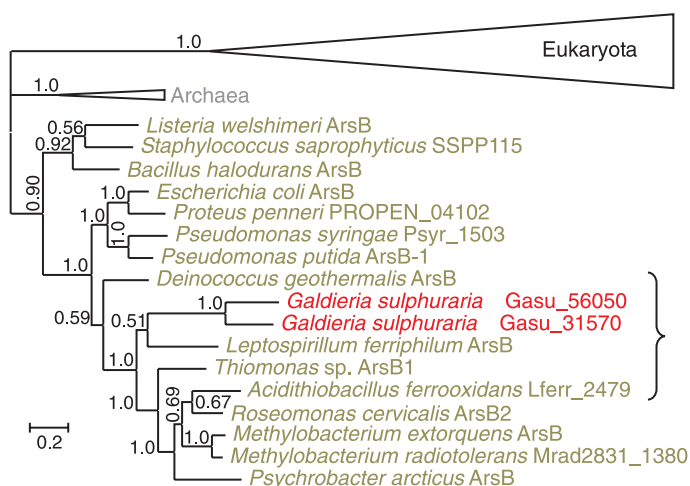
1.0
Eukaryota
1.0
Archaea
0.56
Listeria welshimeri ArsB
0.92
Staphylococcus saprophyticus SSPP115
Bacillus halodurans ArsB
0.90
1.0
Escherichia coli ArsB
1.0
Proteus penneri PROPEN_04102
1.0
Pseudomonas syringae Psyr_1503
Pseudomonas putida ArsB-1
1.0
Deinococcus geothermalis ArsB
1.0
Galdieria sulphuraria Gasu_56050
0.59
0.51
Galdieria sulphuraria Gasu_31570
Leptospirillum ferriphilum ArsB
1.0
Thiomonas sp. ArsB1
0.69
Acidithiobacillus ferrooxidans Lferr_2479
1.0
0.67
Roseomonas cervicalis ArsB2
1.0
Methylobacterium extorquens ArsB
1.0
Methylobacterium radiotolerans Mrad2831_1380
Psychrobacter arcticus ArsB
0.2